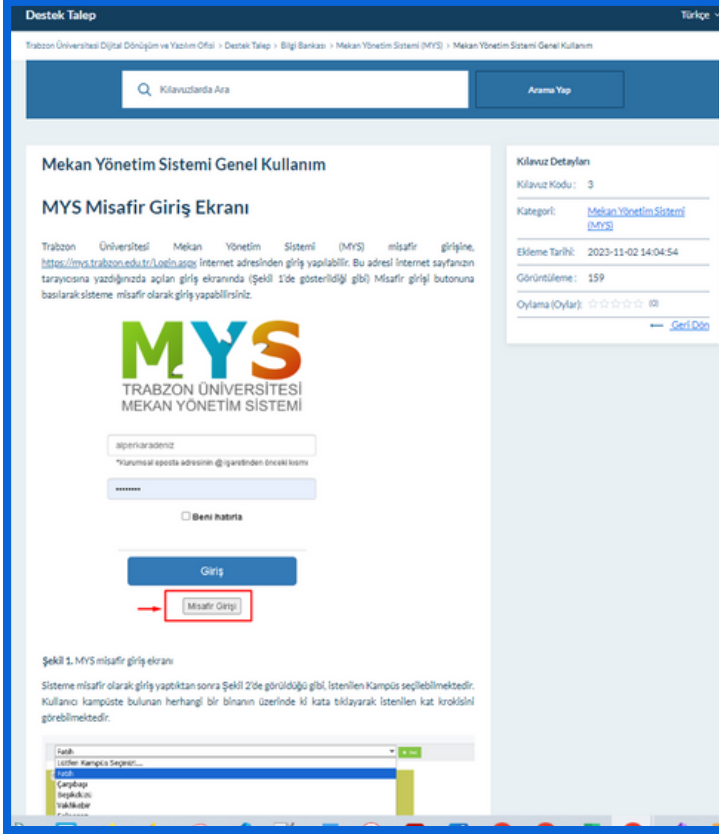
Destek Talep

Türkçe

Trabzon Üniversitesi Dijital Dönüşüm ve Yazılım Ofisi > Destek Talep > Bilgi Bankası > Mekan Yönetim Sistemi (MYS) > Mekan Yönetim Sistemi Genel Kullanım

Kılavuzlarda Ara

Arama Yap

Mekan Yönetim Sistemi Genel Kullanım

MYS Misafir Giriş Ekranı

Trabzon Üniversitesi Mekan Yönetim Sistemi (MYS) misafir girişine, https://mys.trabzon.edu.tr/Login.aspx internet adresinden giriş yapılabilir. Bu adresi internet sayfanızın tarayıcısına yazdığınızda açılan giriş ekranında (Şekil 1'de gösterildiği gibi) Misafir girişi butonuna basılarak sisteme misafir olarak giriş yapabilirsiniz.

MYS
TRABZON ÜNİVERSİTESİ
MEKAN YÖNETİM SİSTEMİ

alperkaradeniz
*Kurumsal eposta adresinin @ işaretinden önceki kısmı

••••••••

Beni hatırla

Giriş

Misafir Girişi

Şekil 1. MYS misafir giriş ekranı

Sisteme misafir olarak giriş yaptıktan sonra Şekil 2'de görüldüğü gibi, İstenilen Kampüs seçilebilmektedir. Kullanıcı kampüste bulunan herhangi bir binanın üzerinde ki kata tıklayarak istenilen kat krokisini görebilmektedir.

Fatih
Lütfen Kampüs Seçiniz....
Fatih
Çarşıbaşı
Beşikdüzü
Vakfıkebir
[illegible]

Kılavuz Detayları
Kılavuz Kodu : 3
Kategori: Mekan Yönetim Sistemi (MYS)
Ekleme Tarihi: 2023-11-02 14:04:54
Görüntüleme : 159
Oylama (Oylar): (0)
Geri Dön